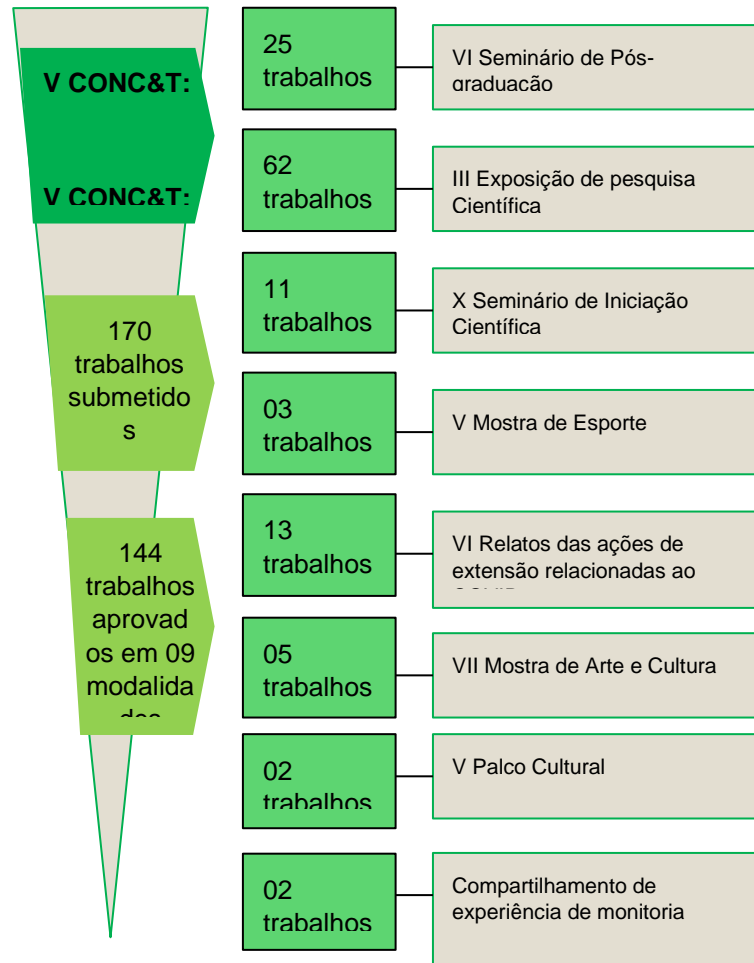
V CONC&T:

V CONC&T:

170 trabalhos submetidos

144 trabalhos aprovados em 09 modalida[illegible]

25 trabalhos

VI Seminário de Pós-graduação

62 trabalhos

III Exposição de pesquisa Científica

11 trabalhos

X Seminário de Iniciação Científica

03 trabalhos

V Mostra de Esporte

13 trabalhos

VI Relatos das ações de extensão relacionadas ao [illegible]

05 trabalhos

VII Mostra de Arte e Cultura

02 trabalhos

V Palco Cultural

02 trabalhos

Compartilhamento de experiência de monitoria